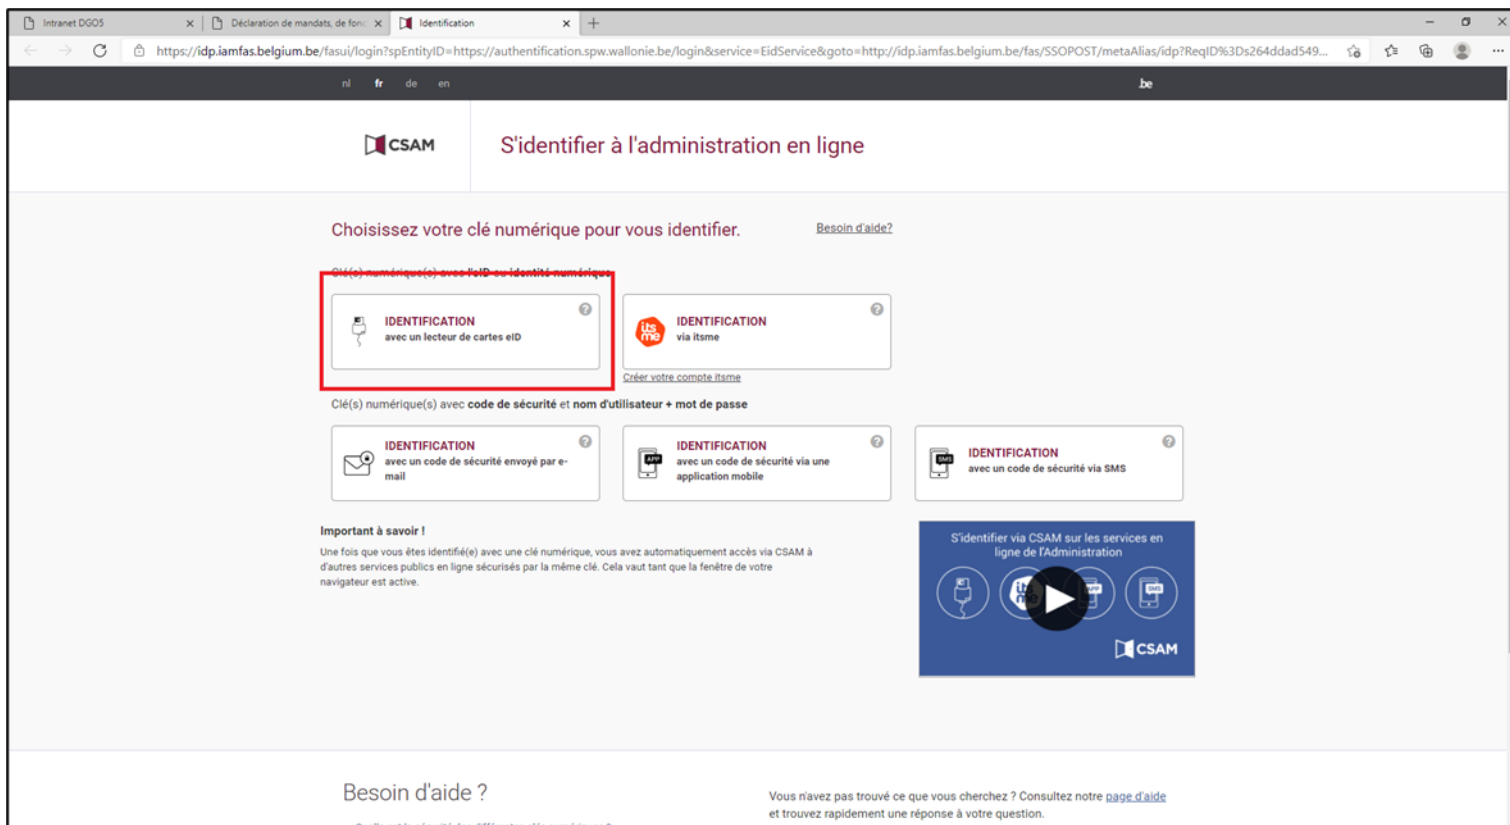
Intranet DGO5
Déclaration de mandats, de fonc
Identification
+

https://idp.iamfas.belgium.be/fasui/login?spEntityID=https://authentification.spw.wallonie.be/login&service=EidService&goto=http://idp.iamfas.belgium.be/fas/SSOPOST/metaAlias/idp?ReqID%3Ds264ddad549...

nl fr de en
.be

CSAM
S'identifier à l'administration en ligne

Choisissez votre clé numérique pour vous identifier.
Besoin d'aide?

Clé(s) numérique(s) avec l'eID ou identité numérique

IDENTIFICATION
avec un lecteur de cartes eID

IDENTIFICATION
via itsme

itsme

Créer votre compte itsme

Clé(s) numérique(s) avec code de sécurité et nom d'utilisateur + mot de passe

IDENTIFICATION
avec un code de sécurité envoyé par e-mail

IDENTIFICATION
avec un code de sécurité via une application mobile

IDENTIFICATION
avec un code de sécurité via SMS

Important à savoir !
Une fois que vous êtes identifié(e) avec une clé numérique, vous avez automatiquement accès via CSAM à d'autres services publics en ligne sécurisés par la même clé. Cela vaut tant que la fenêtre de votre navigateur est active.

S'identifier via CSAM sur les services en ligne de l'Administration
CSAM

Besoin d'aide ?

Vous n'avez pas trouvé ce que vous cherchez ? Consultez notre page d'aide et trouvez rapidement une réponse à votre question.